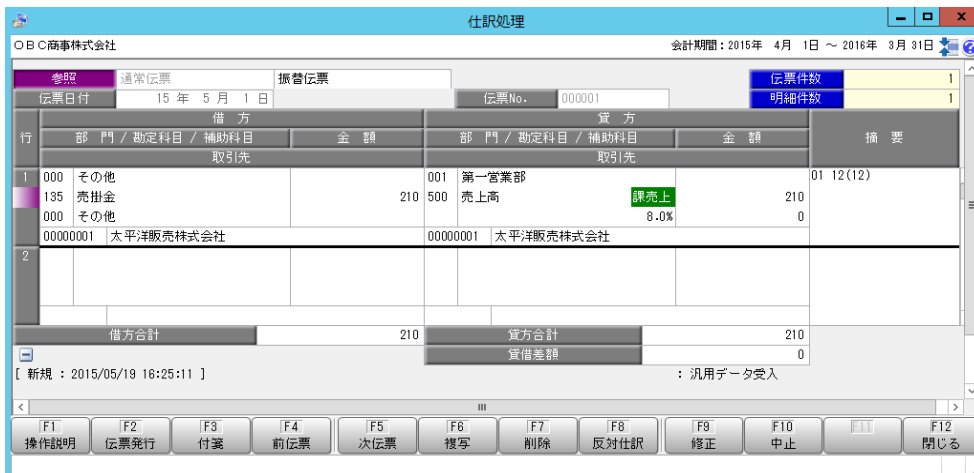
仕訳処理

ＯＢＣ商事株式会社

会計期間：2015年　4月　1日 ～ 2016年　3月 31日

参照　通常伝票　振替伝票

伝票件数　1

伝票日付　15 年　5 月　1 日

伝票No.　000001

明細件数　1

| 行 | 借　方 部　門 / 勘定科目 / 補助科目 | 金　額 | 貸　方 部　門 / 勘定科目 / 補助科目 | | 金　額 | 摘　要 |
|---|---|---|---|---|---|---|
| | 取引先 | | 取引先 | | | |
| 1 | 000　その他 | | 001　第一営業部 | | | 01 12(12) |
| | 135　売掛金 | 210 | 500　売上高 | 課売上 | 210 | |
| | 000　その他 | | | 8.0% | 0 | |
| | 00000001　太平洋販売株式会社 | | 00000001　太平洋販売株式会社 | | | |
| 2 | | | | | | |

借方合計　210

貸方合計　210

貸借差額　0

[ 新規 ：2015/05/19 16:25:11 ]

：汎用データ受入

F1 操作説明　F2 伝票発行　F3 付箋　F4 前伝票　F5 次伝票　F6 複写　F7 削除　F8 反対仕訳　F9 修正　F10 中止　F11　F12 閉じる